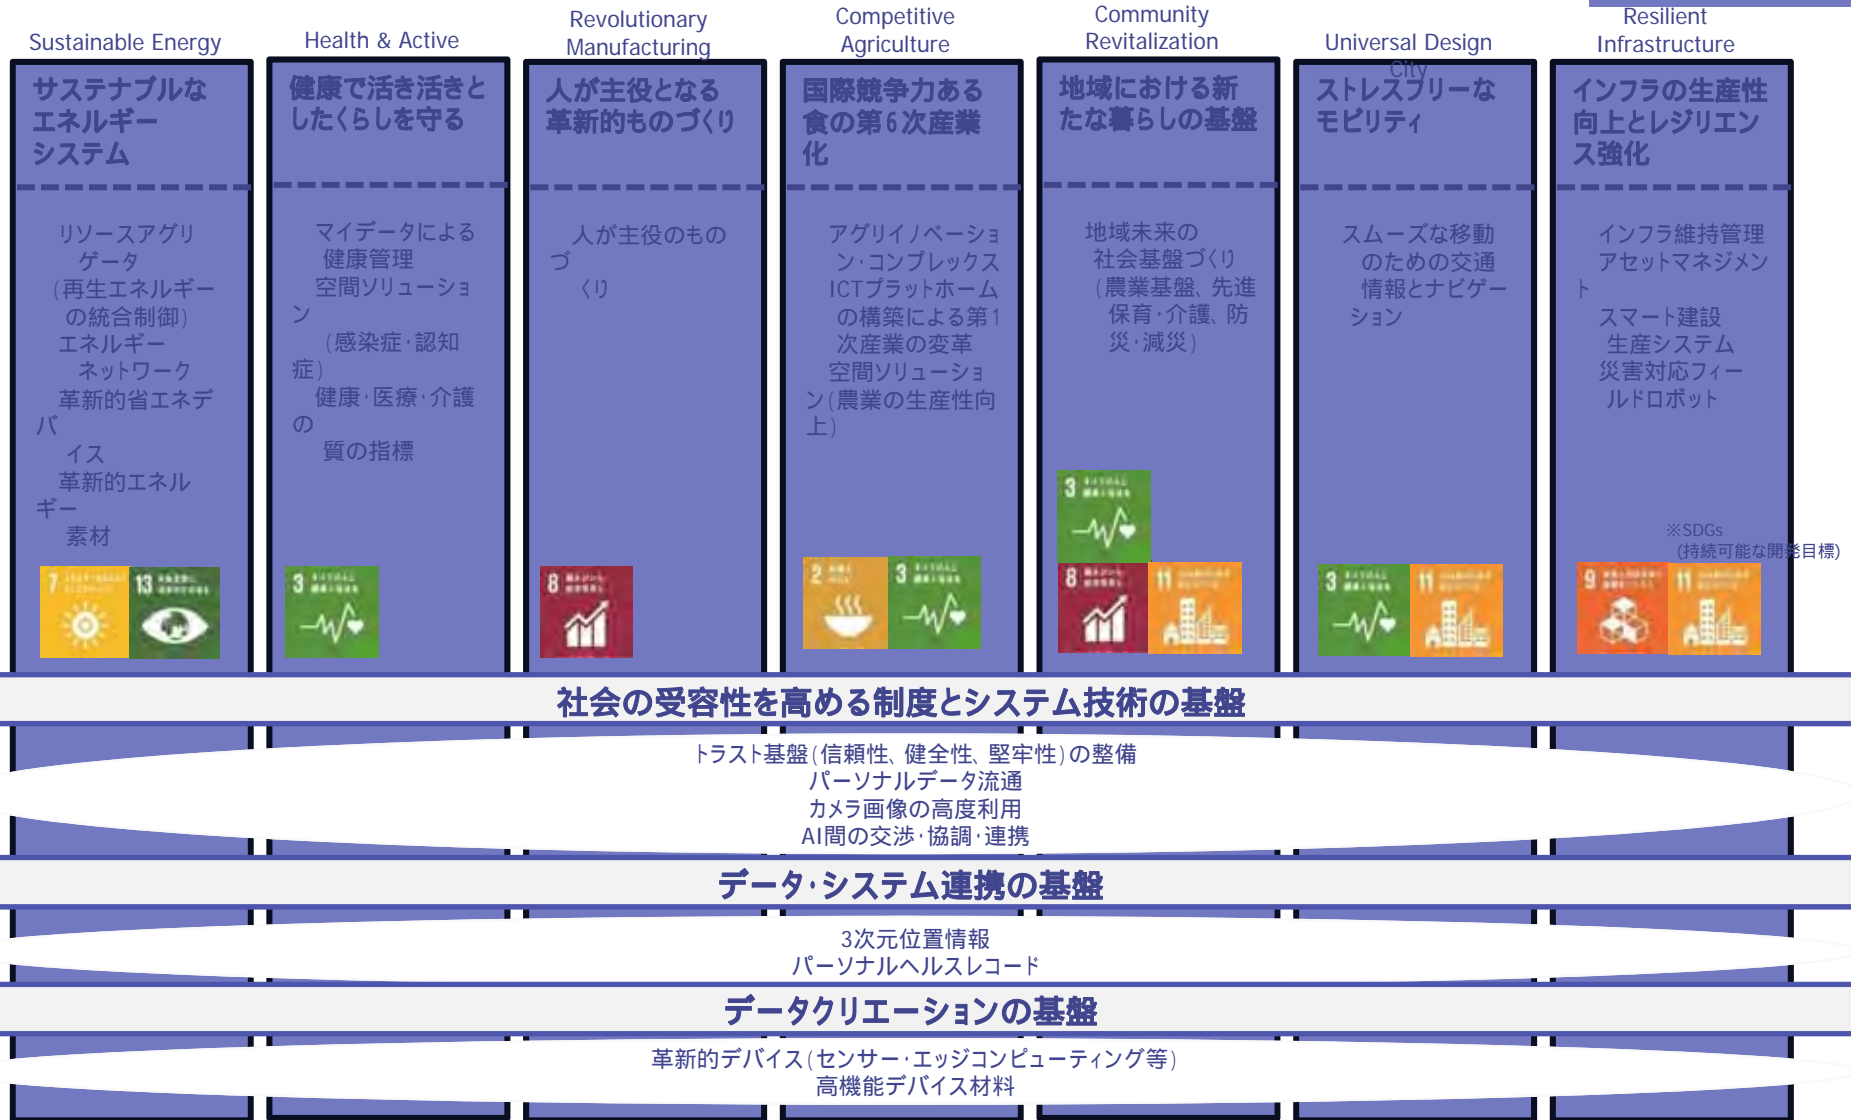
Sustainable Energy

サステナブルなエネルギーシステム

リソースアグリゲータ（再生エネルギーの統合制御）
エネルギーネットワーク
革新的省エネデバイス
革新的エネルギー素材

Health & Active

健康で活き活きとしたくらしを守る

マイデータによる健康管理
空間ソリューション（感染症・認知症）
健康・医療・介護の質の指標

Revolutionary Manufacturing

人が主役となる革新的ものづくり

人が主役のものづくり

Competitive Agriculture

国際競争力ある食の第6次産業化

アグリイノベーション・コンプレックス
ICTプラットホームの構築による第1次産業の変革
空間ソリューション（農業の生産性向上）

Community Revitalization

地域における新たな暮らしの基盤

地域未来の社会基盤づくり（農業基盤、先進保育・介護、防災・減災）

Universal Design City

ストレスフリーなモビリティ

スムーズな移動のための交通情報とナビゲーション

Resilient Infrastructure

インフラの生産性向上とレジリエンス強化

インフラ維持管理アセットマネジメント
スマート建設生産システム
災害対応フィールドロボット

※SDGs（持続可能な開発目標）

社会の受容性を高める制度とシステム技術の基盤

トラスト基盤（信頼性、健全性、堅牢性）の整備
パーソナルデータ流通
カメラ画像の高度利用
AI間の交渉・協調・連携

データ・システム連携の基盤

3次元位置情報
パーソナルヘルスレコード

データクリエーションの基盤

革新的デバイス（センサー・エッジコンピューティング等）
高機能デバイス材料